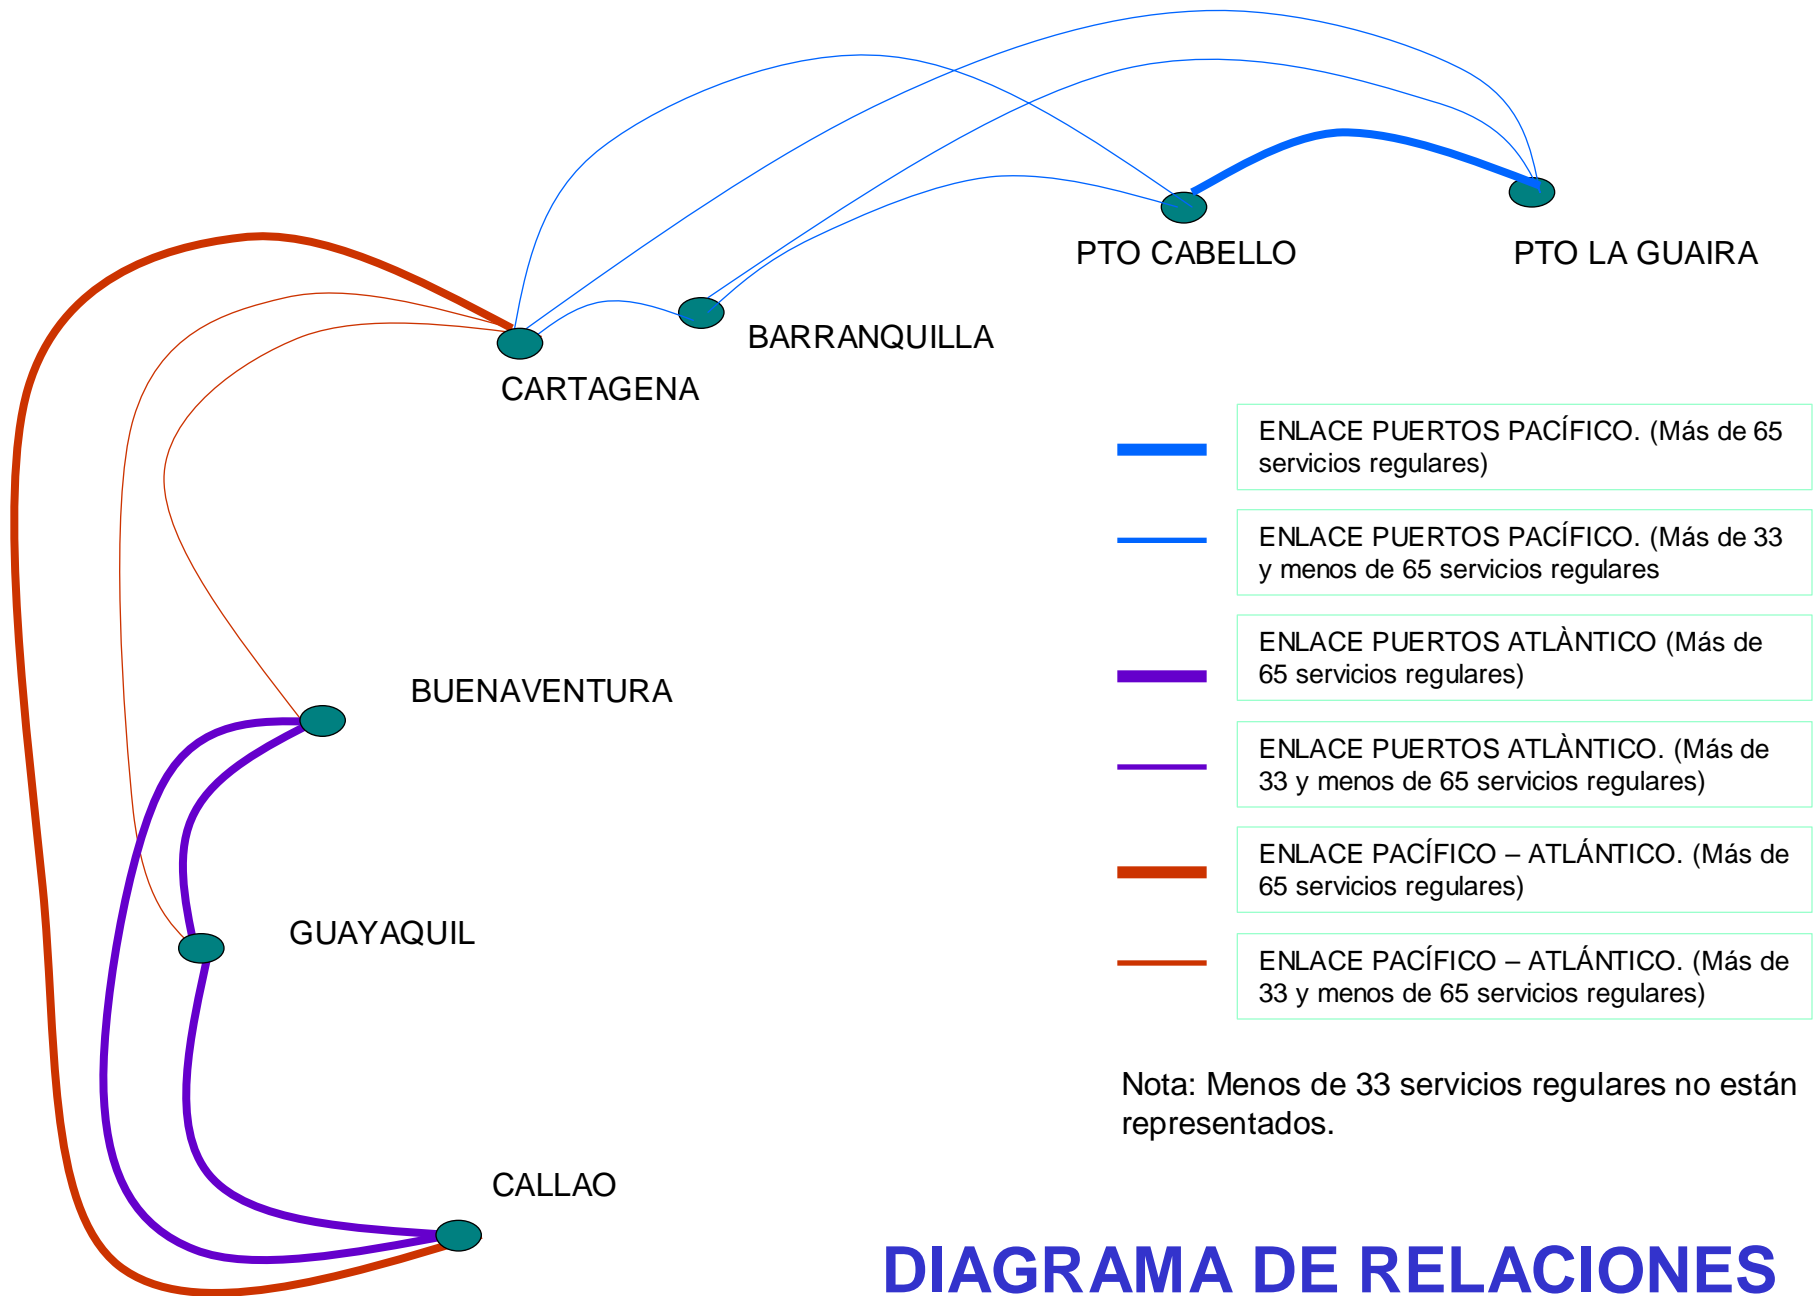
PTO CABELLO

PTO LA GUAIRA

BARRANQUILLA

CARTAGENA

BUENAVENTURA

GUAYAQUIL

CALLAO

ENLACE PUERTOS PACÍFICO. (Más de 65 servicios regulares)

ENLACE PUERTOS PACÍFICO. (Más de 33 y menos de 65 servicios regulares

ENLACE PUERTOS ATLÀNTICO (Más de 65 servicios regulares)

ENLACE PUERTOS ATLÀNTICO. (Más de 33 y menos de 65 servicios regulares)

ENLACE PACÍFICO – ATLÁNTICO. (Más de 65 servicios regulares)

ENLACE PACÍFICO – ATLÁNTICO. (Más de 33 y menos de 65 servicios regulares)

Nota: Menos de 33 servicios regulares no están representados.

DIAGRAMA DE RELACIONES